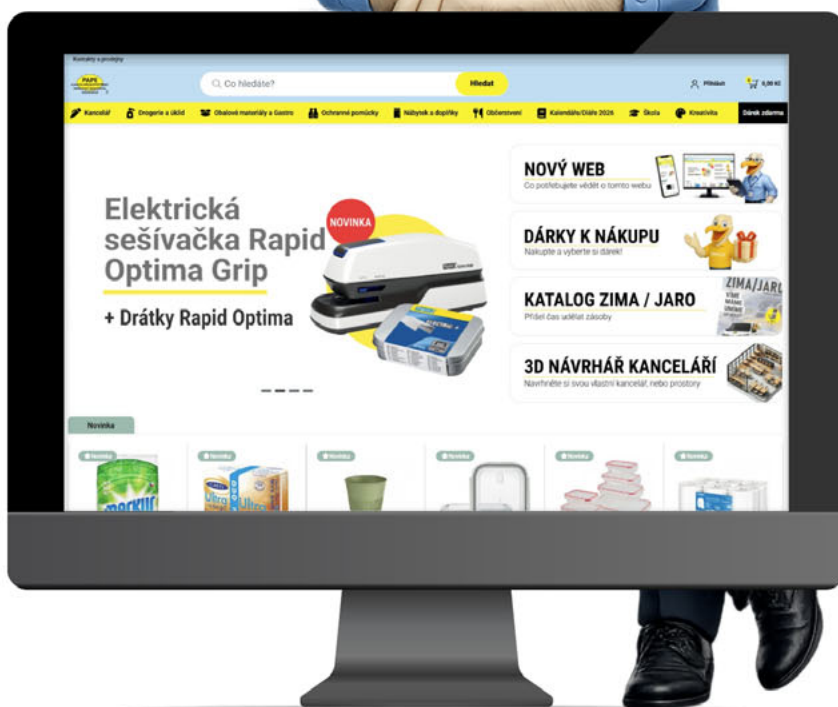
Kontakty a prodejny

PAPE

Co hledáte?

Hledat

Přihlásit

0,00 Kč

Kancelář | Drogerie a úklid | Obalové materiály a Gastro | Ochranné pomůcky | Nábytek a doplňky | Občerstvení | Kalendáře/Diáře 2026 | Škola | Kreativita | Dárek zdarma

Elektrická sešívačka Rapid Optima Grip

NOVINKA

+ Drátky Rapid Optima

NOVÝ WEB
Co potřebujete vědět o tomto webu

DÁRKY K NÁKUPU
Nakupte a vyberte si dárek!

KATALOG ZIMA / JARO
Přišel čas udělat zásoby

ZIMA/JARO

3D NÁVRHÁŘ KANCELÁŘÍ
Navrhněte si svou vlastní kancelář, nebo prostory

Novinka

Novinka

Novinka

Novinka

Novinka

Novinka

Novinka